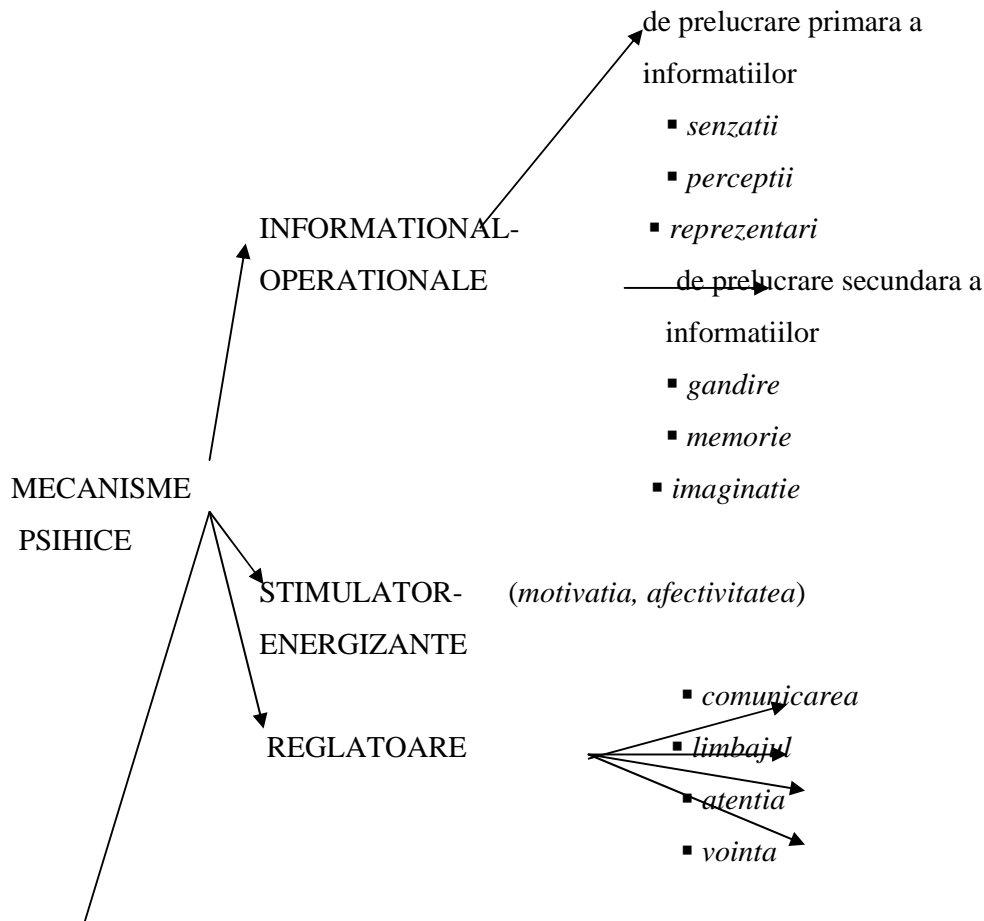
MECANISME PSIHICE

INFORMATIONAL-OPERATIONALE

de prelucrare primara a informatiilor
▪ *senzatii*
▪ *perceptii*
▪ *reprezentari*

de prelucrare secundara a informatiilor
▪ *gandire*
▪ *memorie*
▪ *imaginatie*

STIMULATOR-ENERGIZANTE (*motivatia, afectivitatea*)

REGLATOARE
▪ *comunicarea*
▪ *limbajul*
▪ *atentia*
▪ *vointa*